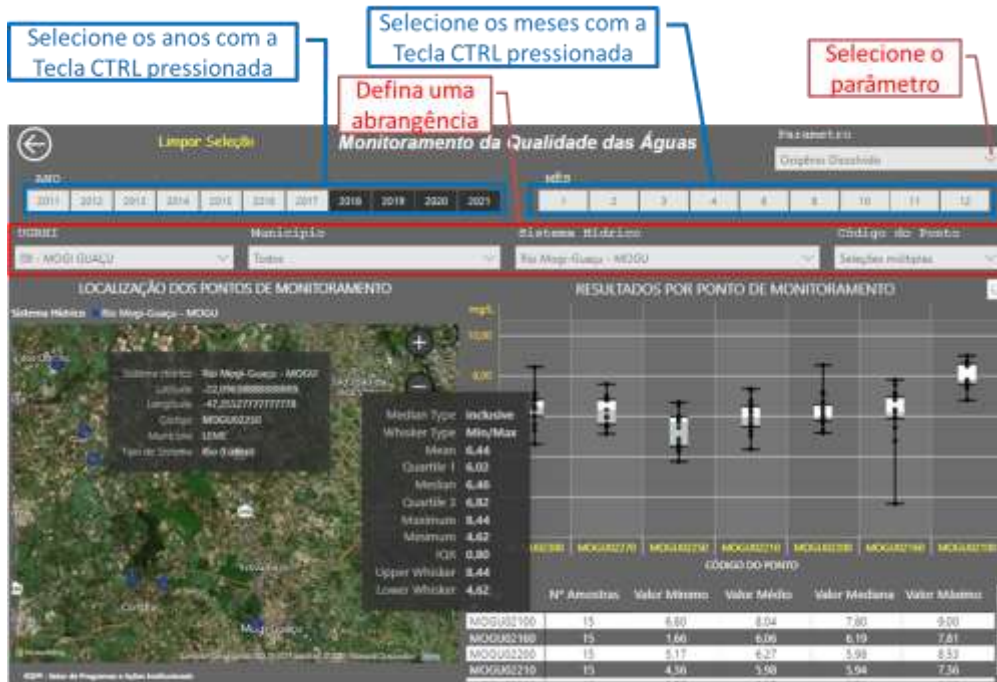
Selecione os anos com a Tecla CTRL pressionada

Selecione os meses com a Tecla CTRL pressionada

Selecione o parâmetro

Defina uma abrangência

Limpar Seleção

Monitoramento da Qualidade das Águas

Parametro

Oxigênio Dissolvido

ANO

2011 2012 2013 2014 2015 2016 2017 2018 2019 2020 2021

MÊS

1 2 3 4 5 6 7 8 9 10 11 12

UGRHI

09 - MOGI GUAÇU

Município

Todos

Sistema Hídrico

Rio Mogi-Guaçu - MOGU

Código do Ponto

Seleções múltiplas

LOCALIZAÇÃO DOS PONTOS DE MONITORAMENTO

Sistema Hídrico ● Rio Mogi-Guaçu - MOGU

Sistema Hídrico Rio Mogi-Guaçu - MOGU
Latitude -22,0969888888889
Longitude -47,2522777777778
Código MOGU02250
Município LEME
Tipo de Sistema Rio (Lótico)

Median Type Inclusive
Whisker Type Min/Max
Mean 6.44
Quartile 1 6.02
Median 6.46
Quartile 3 6.82
Maximum 8.44
Minimum 4.62
IQR 0.80
Upper Whisker 8.44
Lower Whisker 4.62

RESULTADOS POR PONTO DE MONITORAMENTO

mg/L
10,00
8,00

MOGU02300 MOGU02270 MOGU02250 MOGU02210 MOGU02200 MOGU02160 MOGU02100

CÓDIGO DO PONTO

| | Nº Amostras | Valor Mínimo | Valor Médio | Valor Mediana | Valor Máximo |
|---|---|---|---|---|---|
| MOGU02100 | 15 | 6,60 | 8,04 | 7,80 | 9,00 |
| MOGU02160 | 15 | 1,66 | 6,06 | 6,19 | 7,81 |
| MOGU02200 | 15 | 5,17 | 6,27 | 5,98 | 8,33 |
| MOGU02210 | 15 | 4,36 | 5,98 | 5,94 | 7,36 |

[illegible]